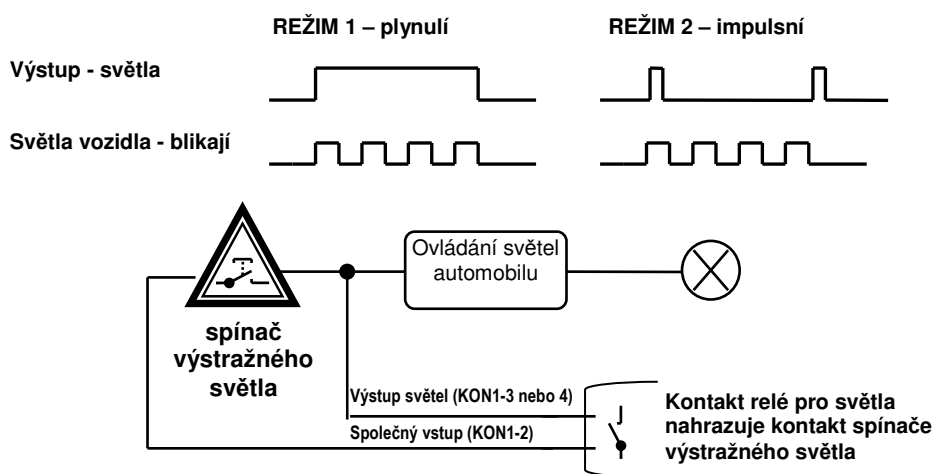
REŽIM 1 – plynulí

REŽIM 2 – impulsní

Výstup - světla

Světla vozidla - blikají

Ovládání světel automobilu

spínač výstražného světla

Výstup světel (KON1-3 nebo 4)

Společný vstup (KON1-2)

Kontakt relé pro světla nahrazuje kontakt spínače výstražného světla